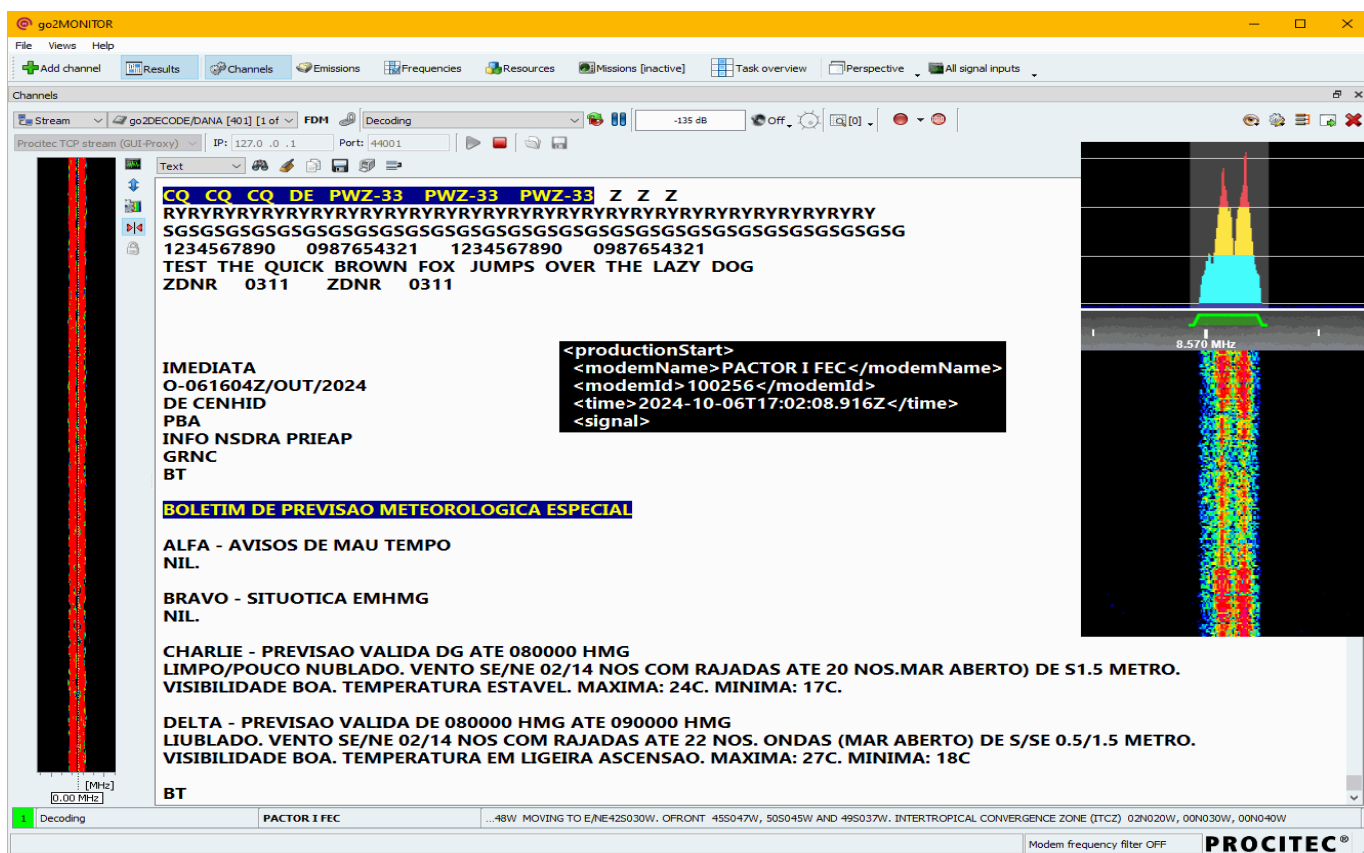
go2MONITOR

File Views Help

Add channel Results Channels Emissions Frequencies Resources Missions [inactive] Task overview Perspective All signal inputs

Channels

Stream go2DECODE/DANA [401] [1 of FDM Decoding -135 dB Off [0]

Procitec TCP stream (GUI-Proxy) IP: 127.0 .0 .1 Port: 44001

Text

CQ CQ CQ DE PWZ-33 PWZ-33 PWZ-33 Z Z Z
RYRYRYRYRYRYRYRYRYRYRYRYRYRYRYRYRYRYRYRYRYRYRYRYRYRYRYRYRYRY
SGSGSGSGSGSGSGSGSGSGSGSGSGSGSGSGSGSGSGSGSGSGSGSGSGSGSGSGSGSG
1234567890 0987654321 1234567890 0987654321
TEST THE QUICK BROWN FOX JUMPS OVER THE LAZY DOG
ZDNR 0311 ZDNR 0311

<productionStart>
<modemName>PACTOR I FEC</modemName>
<modemId>100256</modemId>
<time>2024-10-06T17:02:08.916Z</time>
<signal>

IMEDIATA
O-061604Z/OUT/2024
DE CENHID
PBA
INFO NSDRA PRIEAP
GRNC
BT

BOLETIM DE PREVISAO METEOROLOGICA ESPECIAL

ALFA - AVISOS DE MAU TEMPO
NIL.

BRAVO - SITUOTICA EMHMG
NIL.

CHARLIE - PREVISAO VALIDA DG ATE 080000 HMG
LIMPO/POUCO NUBLADO. VENTO SE/NE 02/14 NOS COM RAJADAS ATE 20 NOS.MAR ABERTO) DE S1.5 METRO.
VISIBILIDADE BOA. TEMPERATURA ESTAVEL. MAXIMA: 24C. MINIMA: 17C.

DELTA - PREVISAO VALIDA DE 080000 HMG ATE 090000 HMG
LIUBLADO. VENTO SE/NE 02/14 NOS COM RAJADAS ATE 22 NOS. ONDAS (MAR ABERTO) DE S/SE 0.5/1.5 METRO.
VISIBILIDADE BOA. TEMPERATURA EM LIGEIRA ASCENSAO. MAXIMA: 27C. MINIMA: 18C

BT

8.570 MHz

[MHz]
0.00 MHz

1 Decoding PACTOR I FEC ...48W MOVING TO E/NE42S030W. OFRONT 45S047W, 50S045W AND 49S037W. INTERTROPICAL CONVERGENCE ZONE (ITCZ) 02N020W, 00N030W, 00N040W

Modem frequency filter OFF PROCITEC®